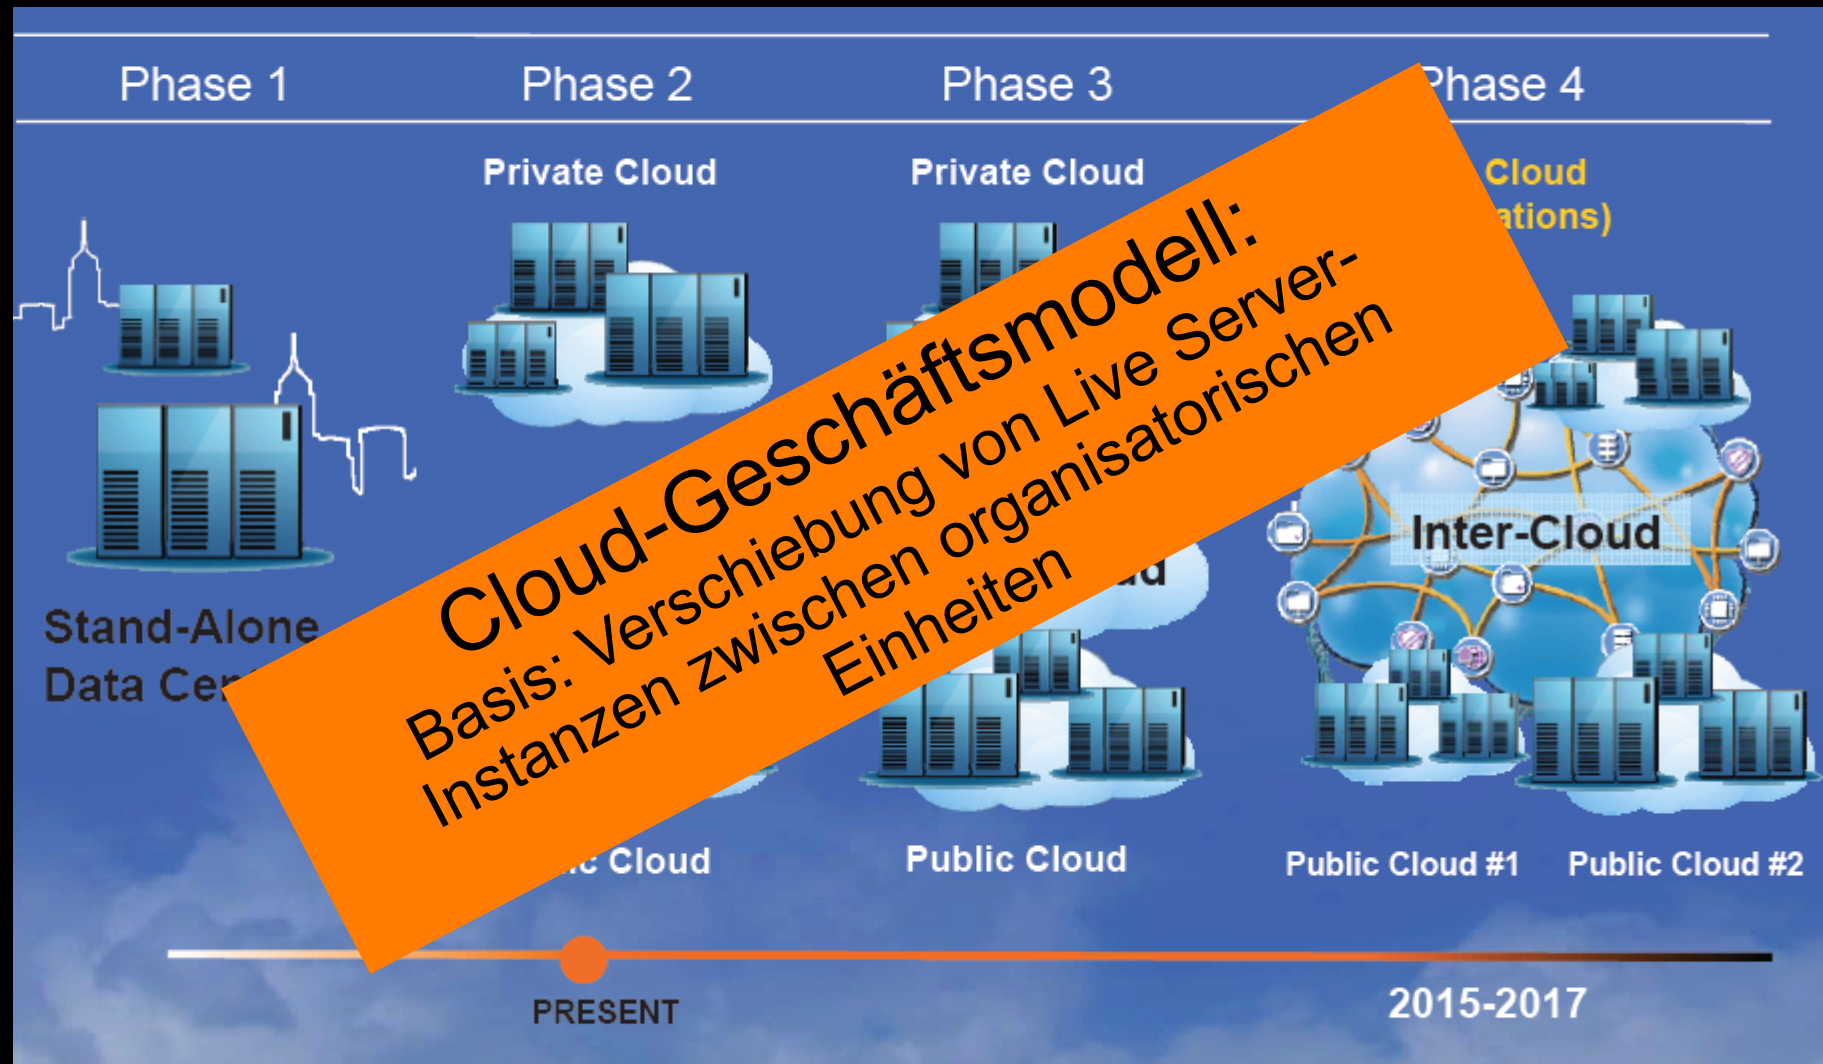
Phase 1

Phase 2

Phase 3

Phase 4

Private Cloud

Private Cloud

Cloud

ations)

Stand-Alone Data Ce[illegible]

Inter-Cloud

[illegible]ud

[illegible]c Cloud

Public Cloud

Public Cloud #1

Public Cloud #2

PRESENT

2015-2017

Cloud-Geschäftsmodell:

Basis: Verschiebung von Live Server-Instanzen zwischen organisatorischen Einheiten